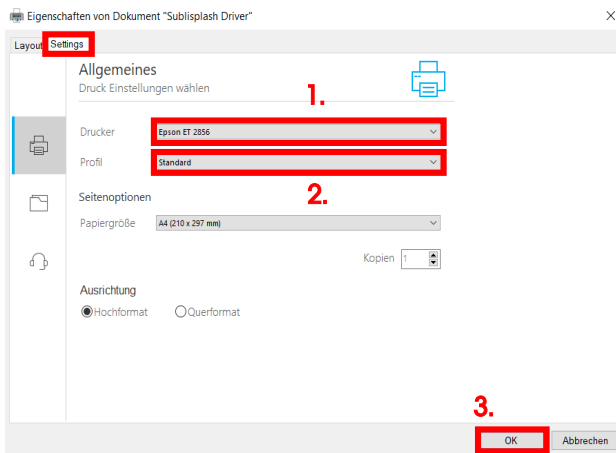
Eigenschaften von Dokument "Sublisplash Driver"

Layout Settings

Allgemeines
Druck Einstellungen wählen

1.

Drucker Epson ET 2856
Profil Standard

2.

Seitenoptionen
Papiergröße A4 (210 x 297 mm)

Kopien 1

Ausrichtung
Hochformat Querformat

3.

OK Abbrechen